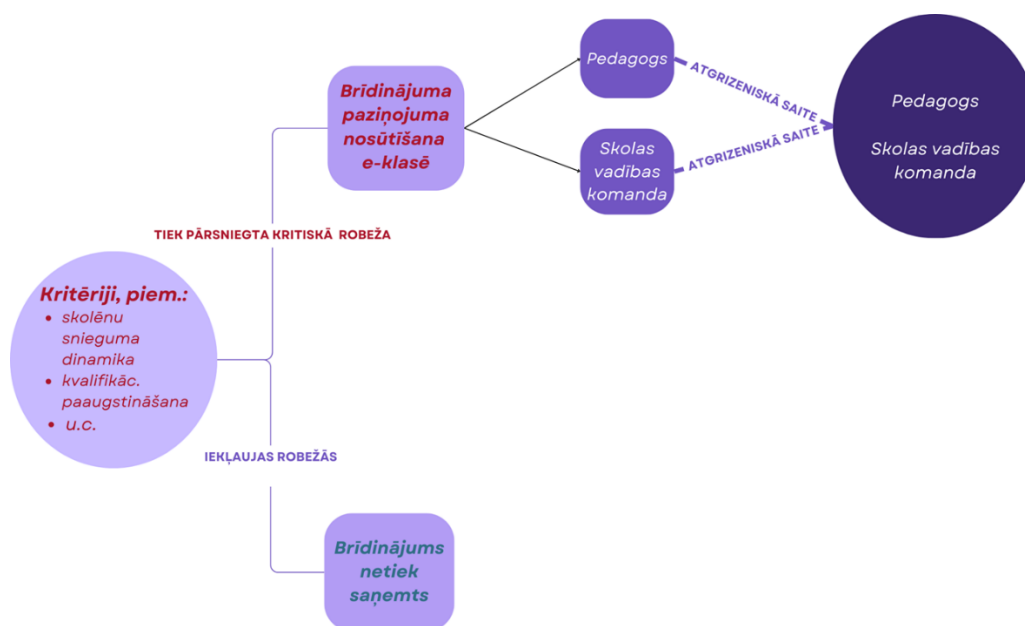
Kritēriji, piem.:
- skolēnu snieguma dinamika
- kvalifikāc. paaugstināšana
- u.c.

TIEK PĀRSNIEGTA KRITISKĀ ROBEŽA

Brīdinājuma paziņojuma nosūtīšana e-klasē

Pedagogs

ATGRIZENISKĀ SAITE

Skolas vadības komanda

ATGRIZENISKĀ SAITE

Pedagogs

Skolas vadības komanda

IEKĻAUJAS ROBEŽĀS

Brīdinājums netiek saņemts